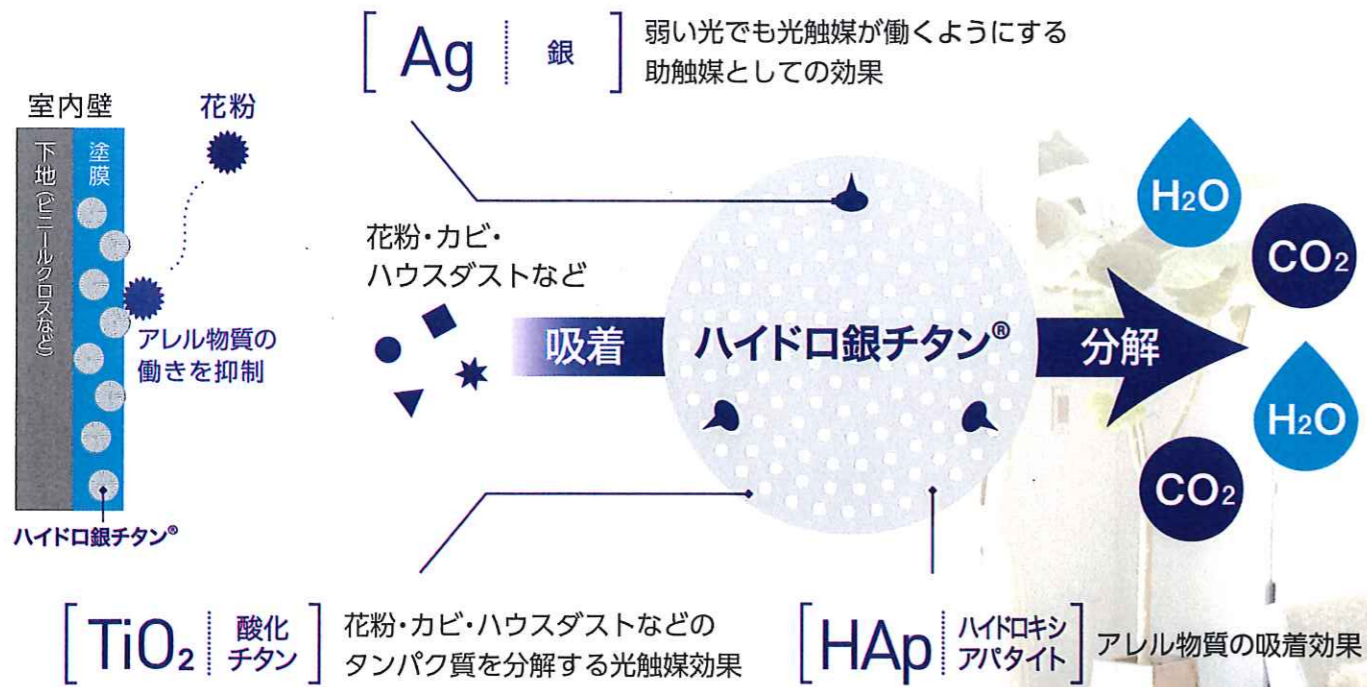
[ Ag 銀 ] 弱い光でも光触媒が働くようにする助触媒としての効果

室内壁

花粉

下地(ビニールクロスなど)

塗膜

アレル物質の働きを抑制

ハイドロ銀チタン®

花粉・カビ・ハウスダストなど

吸着

ハイドロ銀チタン®

分解

$H_2O$

$CO_2$

$H_2O$

$CO_2$

[ $TiO_2$ 酸化チタン ] 花粉・カビ・ハウスダストなどのタンパク質を分解する光触媒効果

[ HAp ハイドロキシアパタイト ] アレル物質の吸着効果